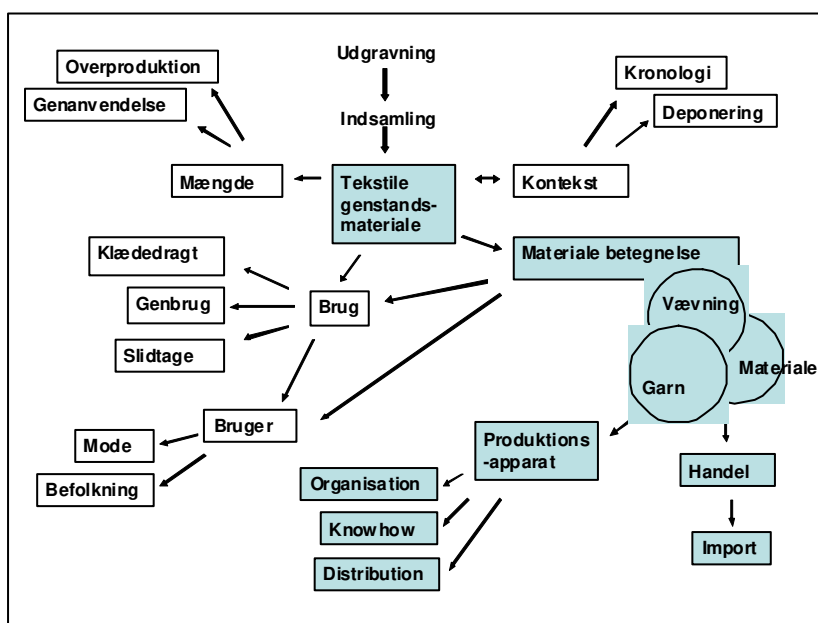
Overproduktion

Genanvendelse

Udgravning

Indsamling

Kronologi

Deponering

Mængde

Tekstile genstands-materiale

Kontekst

Klædedragt

Materiale betegnelse

Genbrug

Brug

Vævning

Slidtage

Materiale

Garn

Bruger

Mode

Produktions -apparat

Befolkning

Handel

Organisation

Knowhow

Import

Distribution